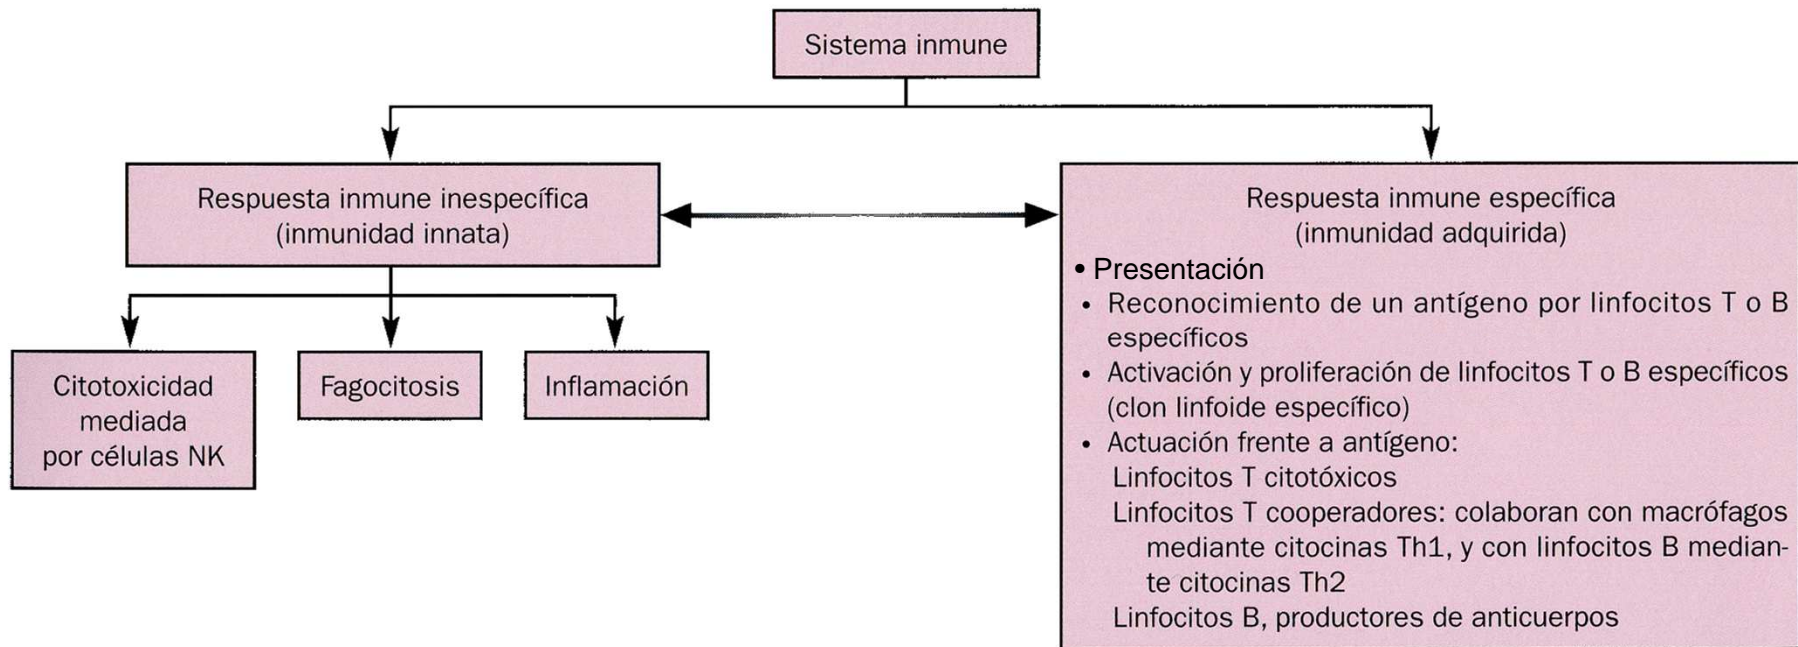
Sistema inmune

Respuesta inmune inespecífica
(inmunidad innata)

Citotoxicidad mediada por células NK

Fagocitosis

Inflamación

Respuesta inmune específica
(inmunidad adquirida)

• Presentación
• Reconocimiento de un antígeno por linfocitos T o B específicos
• Activación y proliferación de linfocitos T o B específicos (clon linfoide específico)
• Actuación frente a antígeno:
Linfocitos T citotóxicos
Linfocitos T cooperadores: colaboran con macrófagos mediante citocinas Th1, y con linfocitos B mediante citocinas Th2
Linfocitos B, productores de anticuerpos